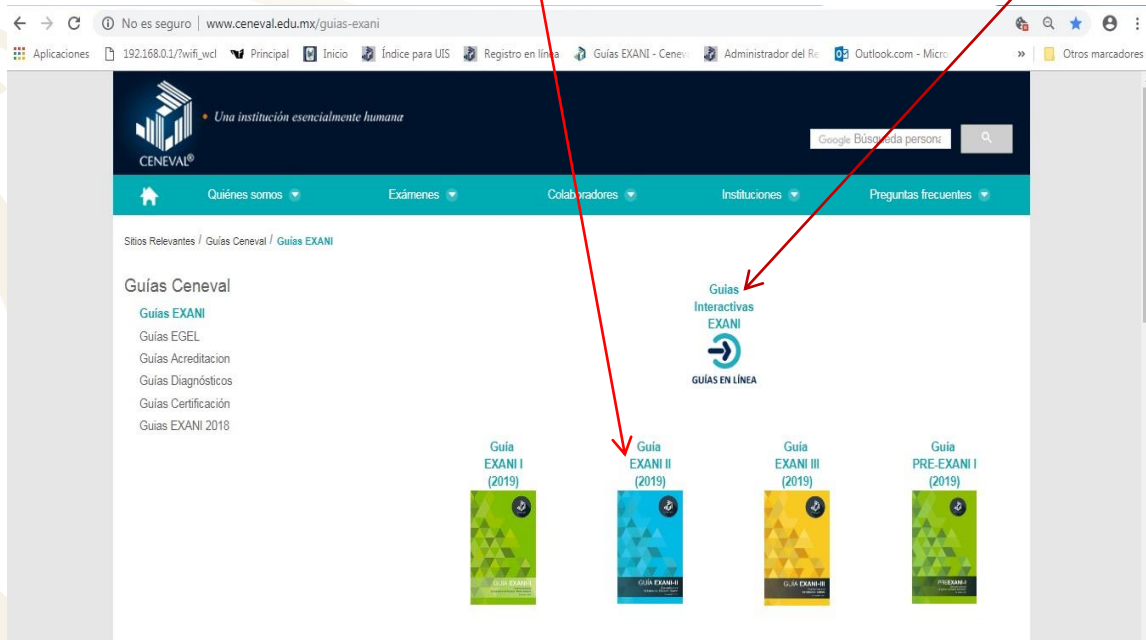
No es seguro | www.ceneval.edu.mx/guias-exani

Aplicaciones 192.168.0.1/?wifi_wcl Principal Inicio Índice para UIS Registro en línea Guías EXANI - Ceneva Administrador del Re Outlook.com - Micro » Otros marcadores

Una institución esencialmente humana

CENEVAL®

Google Búsqueda persona

Quiénes somos Exámenes Colaboradores Instituciones Preguntas frecuentes

Sitios Relevantes / Guías Ceneval / Guías EXANI

Guías Ceneval

Guías EXANI

Guías EGEL

Guías Acreditacion

Guías Diagnósticos

Guías Certificación

Guias EXANI 2018

Guias Interactivas EXANI

GUÍAS EN LÍNEA

Guía EXANI I (2019)

GUÍA EXANI-I

Guía EXANI II (2019)

GUÍA EXANI-II

Guía EXANI III (2019)

GUÍA EXANI-III

Guía PRE-EXANI I (2019)

PREEXANI-I